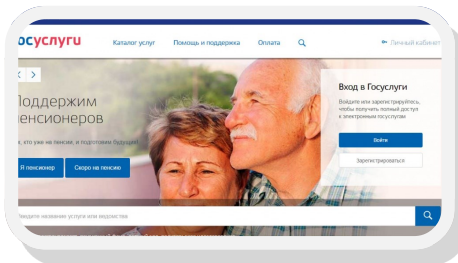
госуслуги Каталог услуг Помощь и поддержка Оплата Личный кабинет

Поддержим енсионеров

, кто уже на пенсии, и подготовим будущих

Я пенсионер Скоро на пенсию

Вход в Госуслуги

Войдите или зарегистрируйтесь, чтобы получить полный доступ к электронным госуслугам

Войти

Зарегистрироваться

Введите название услуги или ведомства